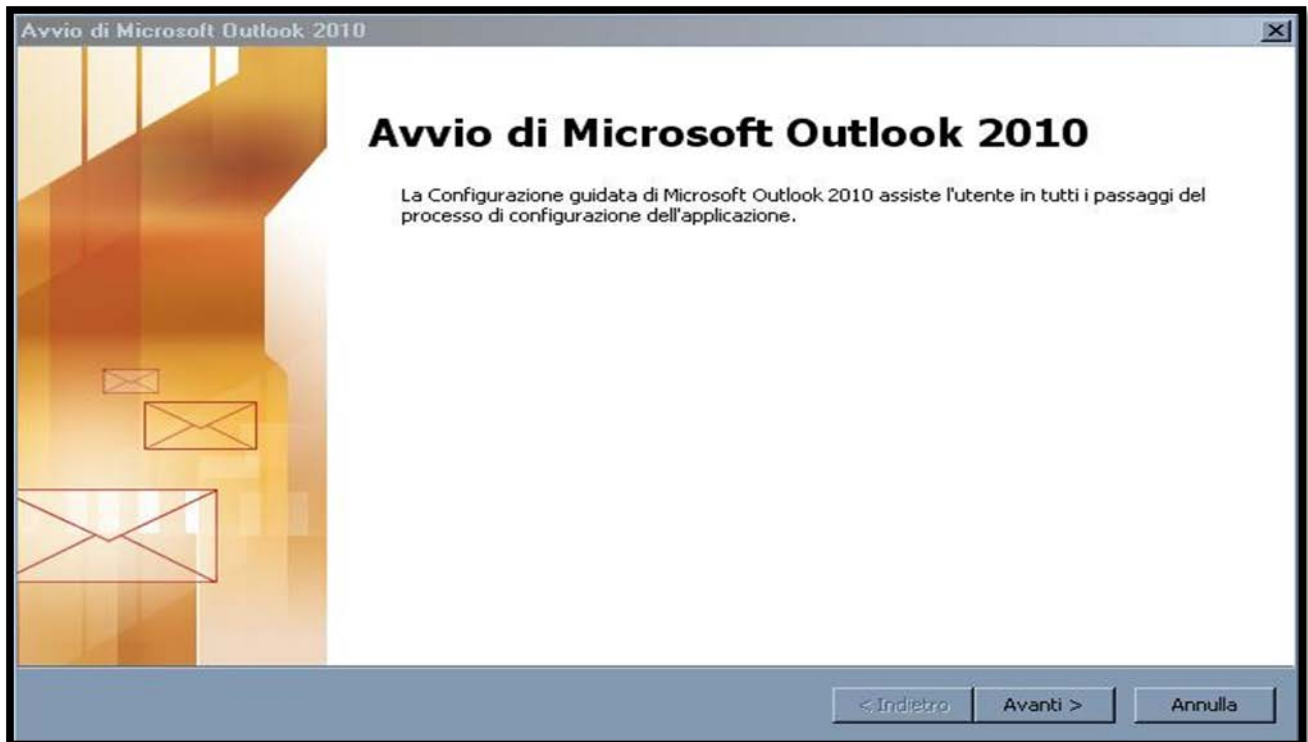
Avvio di Microsoft Outlook 2010

Avvio di Microsoft Outlook 2010

La Configurazione guidata di Microsoft Outlook 2010 assiste l'utente in tutti i passaggi del processo di configurazione dell'applicazione.

< Indietro
Avanti >
Annulla